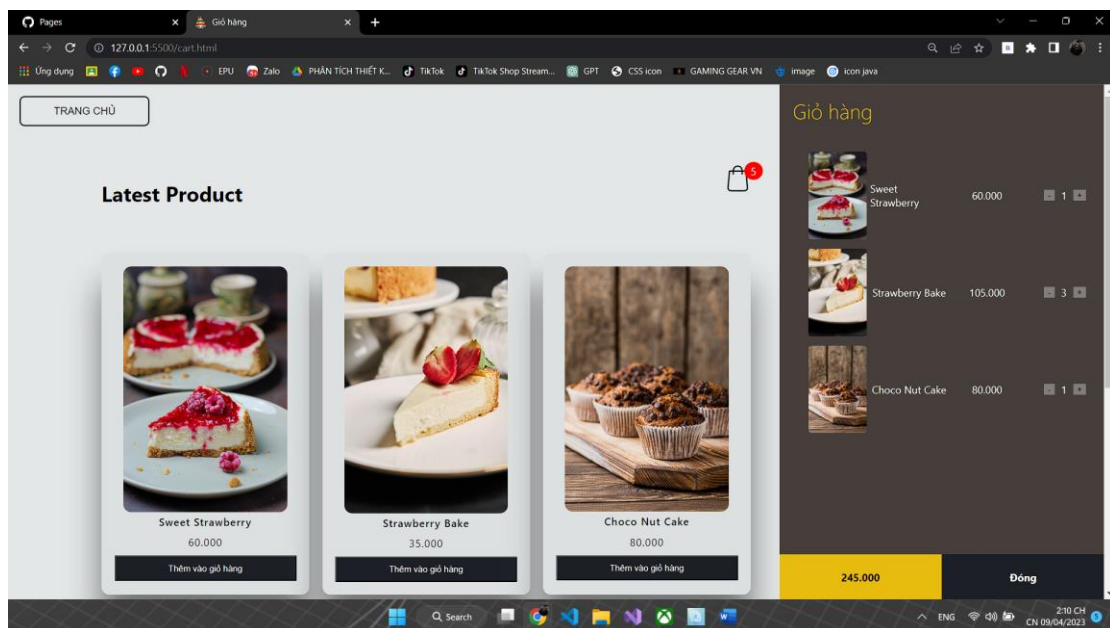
Pages
Giỏ hàng
127.0.0.1:5500/cart.html
Ứng dụng
EPU
Zalo
PHÂN TÍCH THIẾT K...
TikTok
TikTok Shop Stream...
GPT
CSS icon
GAMING GEAR VN
image
icon java

TRANG CHỦ

5

Latest Product

Sweet Strawberry
60.000
Thêm vào giỏ hàng

Strawberry Bake
35.000
Thêm vào giỏ hàng

Choco Nut Cake
80.000
Thêm vào giỏ hàng

Giỏ hàng

| | | | |
|---|---|---|---|
| Sweet Strawberry | 60.000 | - 1 + |
| Strawberry Bake | 105.000 | - 3 + |
| Choco Nut Cake | 80.000 | - 1 + |

245.000
Đóng

Search
ENG
2:10 CH
CN 09/04/2023